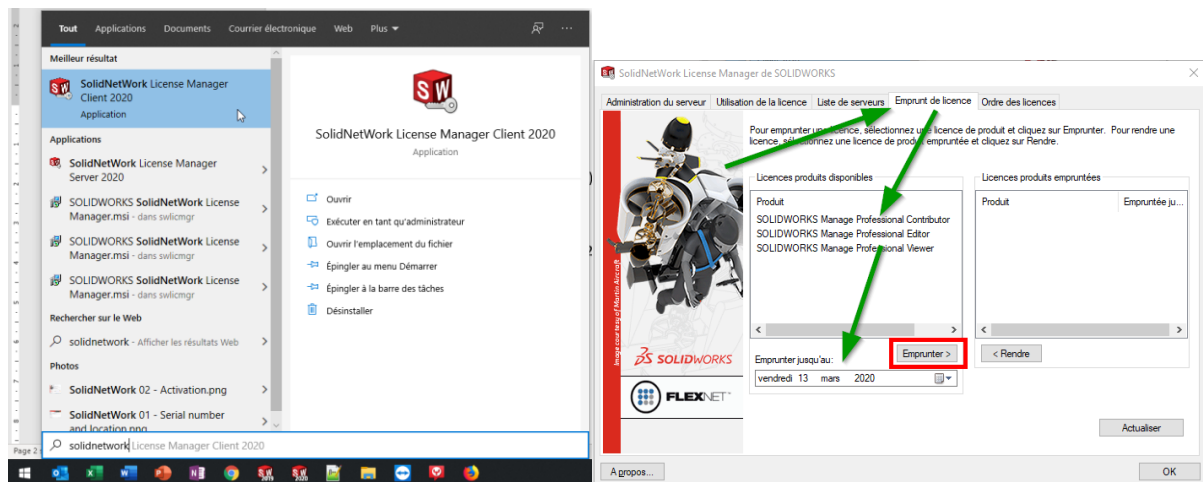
Tout Applications Documents Courrier électronique Web Plus

Meilleur résultat

SolidNetWork License Manager Client 2020
Application

Applications

SolidNetWork License Manager Server 2020

SOLIDWORKS SolidNetWork License Manager.msi - dans swlicmgr

SOLIDWORKS SolidNetWork License Manager.msi - dans swlicmgr

SOLIDWORKS SolidNetWork License Manager.msi - dans swlicmgr

Rechercher sur le Web

solidnetwork - Afficher les résultats Web

Photos

SolidNetWork 02 - Activation.png

SolidNetWork 01 - Serial number and location.png

solidnetwork License Manager Client 2020

SolidNetWork License Manager Client 2020
Application

Ouvrir
Exécuter en tant qu'administrateur
Ouvrir l'emplacement du fichier
Épingler au menu Démarrer
Épingler à la barre des tâches
Désinstaller

Page 2

SolidNetWork License Manager de SOLIDWORKS

Administration du serveur | Utilisation de la licence | Liste de serveurs | Emprunt de licence | Ordre des licences

Pour emprunter une licence, sélectionnez une licence de produit et cliquez sur Emprunter. Pour rendre une licence, sélectionnez une licence de produit empruntée et cliquez sur Rendre.

Licences produits disponibles

Produit
SOLIDWORKS Manage Professional Contributor
SOLIDWORKS Manage Professional Editor
SOLIDWORKS Manage Professional Viewer

Emprunter jusqu'au:
vendredi 13 mars 2020

Emprunter >

Licences produits empruntées

Produit | Empruntée ju...

< Rendre

Actualiser

Image courtesy of Martin Aircraft

SOLIDWORKS

FLEXNET

A propos...

OK